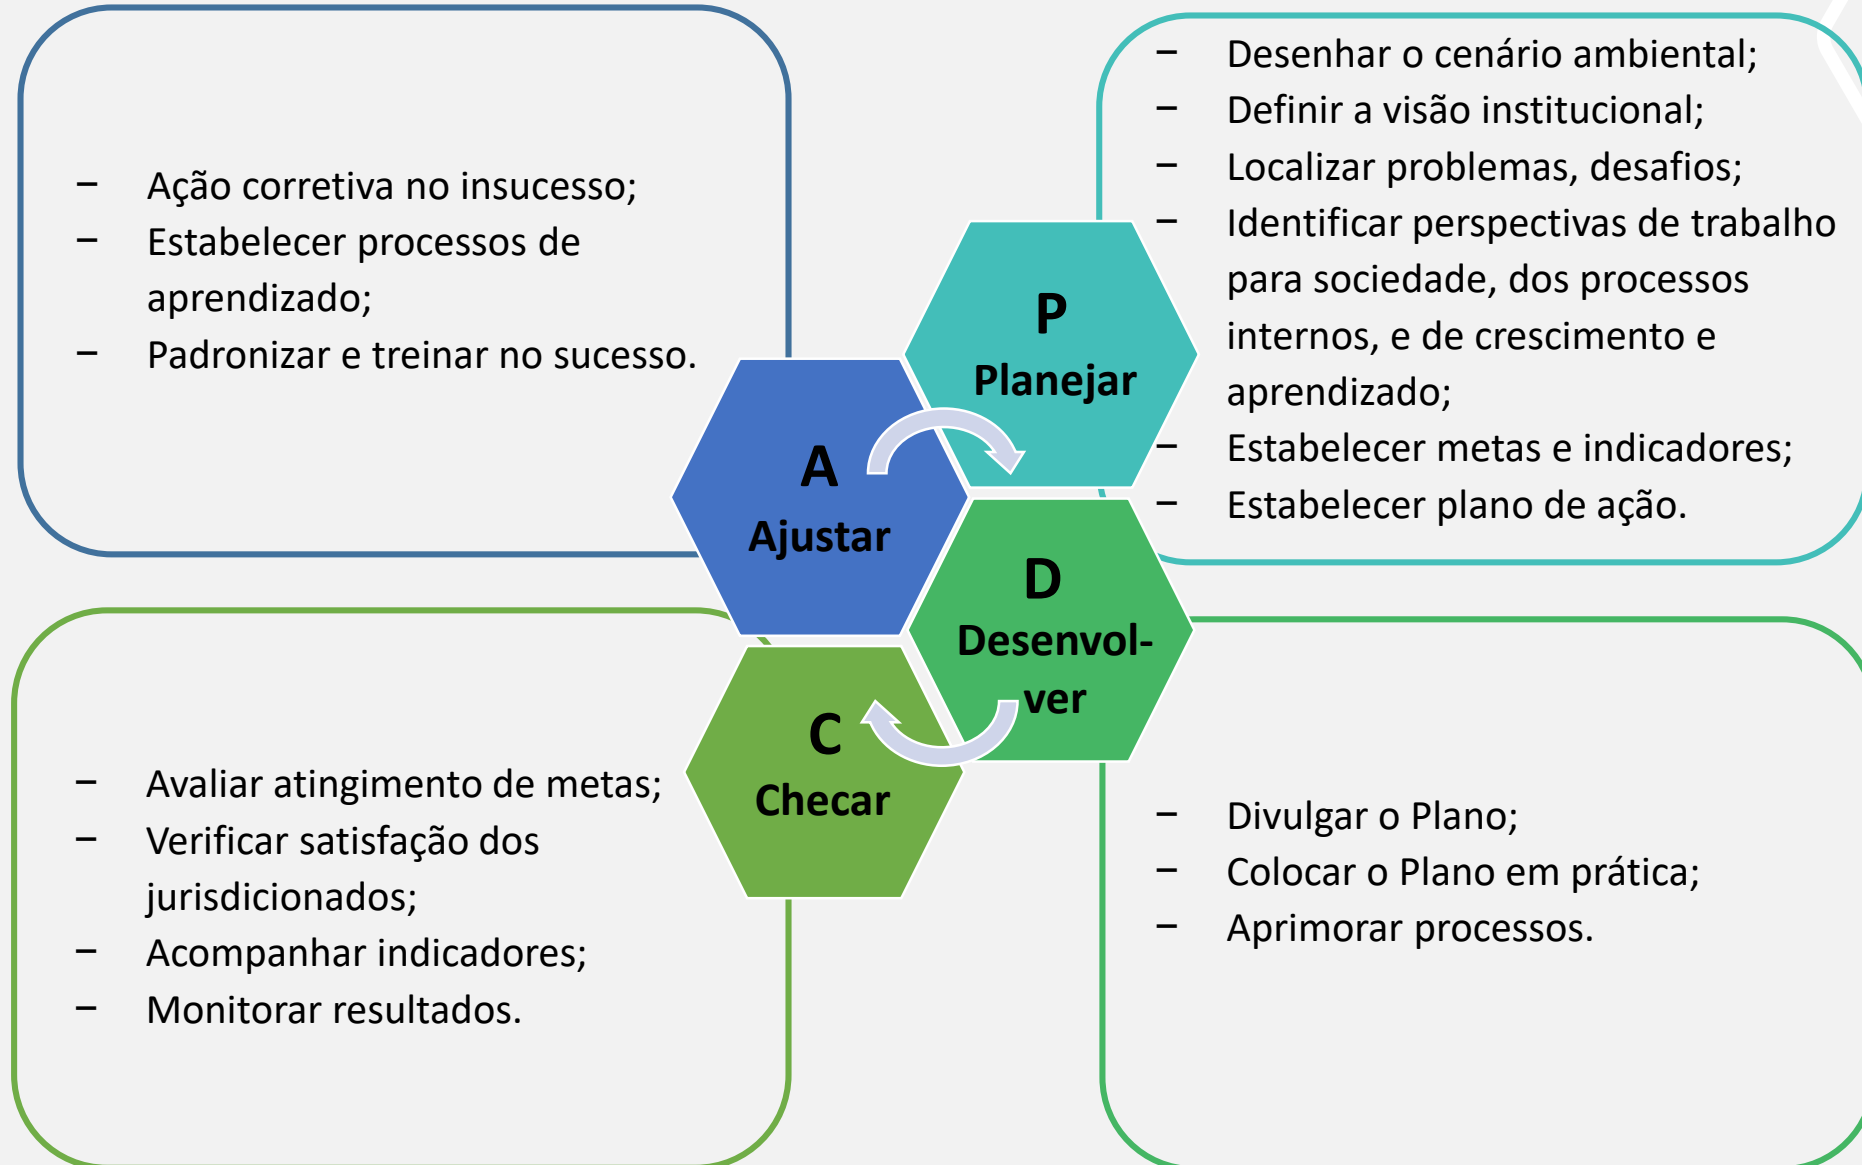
– Desenhar o cenário ambiental;
– Definir a visão institucional;
– Localizar problemas, desafios;
– Identificar perspectivas de trabalho para sociedade, dos processos internos, e de crescimento e aprendizado;
– Estabelecer metas e indicadores;
– Estabelecer plano de ação.

– Ação corretiva no insucesso;
– Estabelecer processos de aprendizado;
– Padronizar e treinar no sucesso.

P
Planejar

A
Ajustar

D
Desenvolver

C
Checar

– Avaliar atingimento de metas;
– Verificar satisfação dos jurisdicionados;
– Acompanhar indicadores;
– Monitorar resultados.

– Divulgar o Plano;
– Colocar o Plano em prática;
– Aprimorar processos.